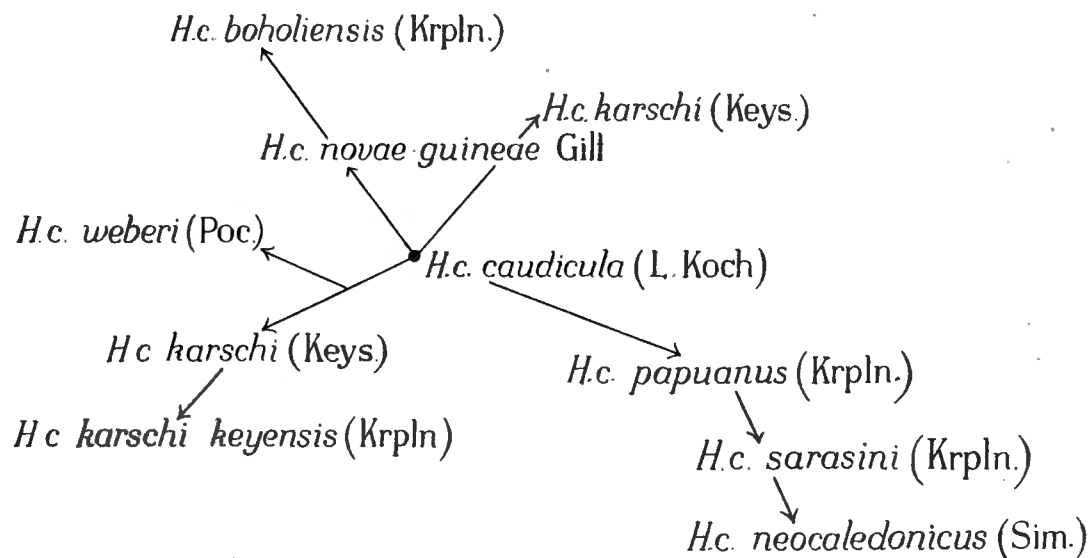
H.c. boholiensis (Krpln.)

H.c. karschi (Keys.)

H.c. novae guineae Gill

H.c. weberi (Poc.)

H.c. caudicula (L. Koch)

H c karschi (Keys.)

H.c. papuanus (Krpln.)

H c karschi keyensis (Krpln)

H.c. sarasini (Krpln.)

H.c. neocaledonicus (Sim.)